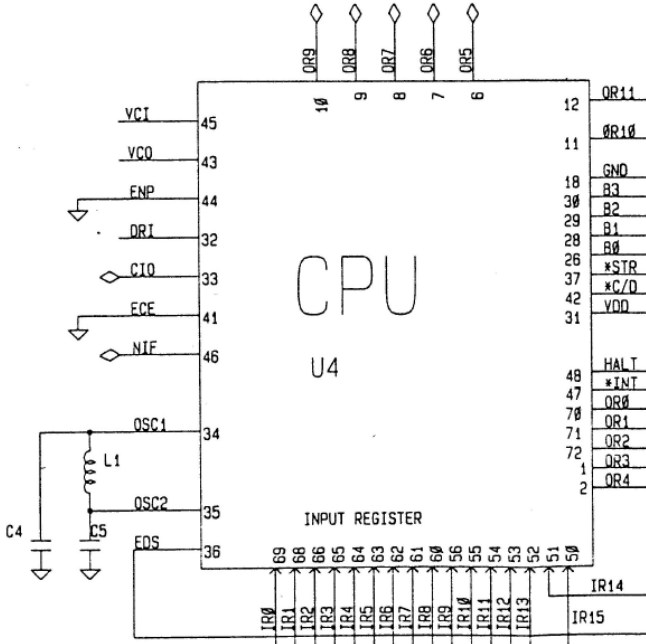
OR9
OR8
OR7
OR6
OR5
1Ø
9
8
7
6

VCI 45
VCO 43
ENP 44
DRI 32
CIO 33
ECE 41
NIF 46
OSC1 34
L1
OSC2 35
C4
C5
EDS 36

CPU
U4

INPUT REGISTER

12 OR11
11 ØR1Ø
18 GND
3Ø B3
29 B2
28 B1
26 BØ
37 *STR
42 *C/D
31 VDD
HALT
48 *INT
47 ORØ
7Ø OR1
71 OR2
72 OR3
1 OR4
2

69 68 66 65 64 63 62 61 6Ø 56 55 54 53 52 51 5Ø

IRØ IR1 IR2 IR3 IR4 IR5 IR6 IR7 IR8 IR9 IR1Ø IR11 IR12 IR13
IR14
IR15